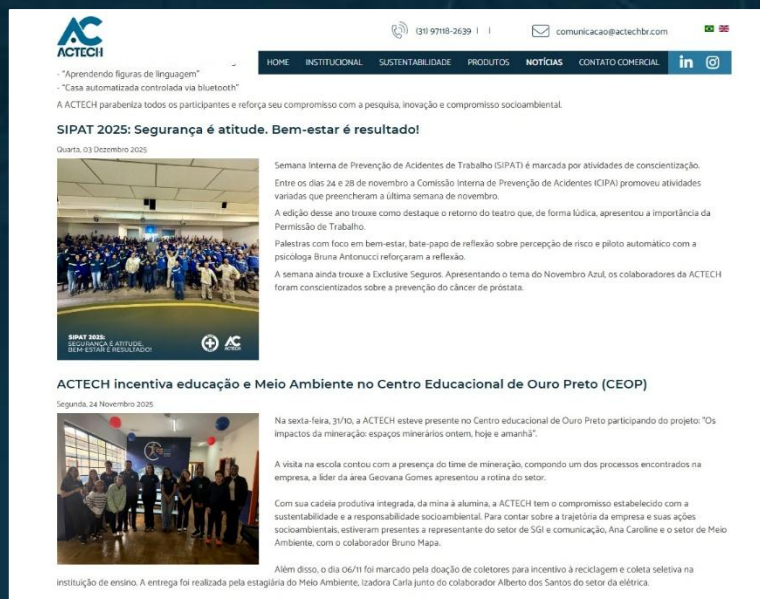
ACTECH

(31) 97118-2639 | | comunicacao@actechbr.com

HOME INSTITUCIONAL SUSTENTABILIDADE PRODUTOS NOTÍCIAS CONTATO COMERCIAL

- "Aprendendo figuras de linguagem"
- "Casa automatizada controlada via bluetooth"

A ACTECH parabeniza todos os participantes e reforça seu compromisso com a pesquisa, inovação e compromisso socioambiental.

SIPAT 2025: Segurança é atitude. Bem-estar é resultado!

Quarta, 03 Dezembro 2025

SIPAT 2025: SEGURANÇA É ATITUDE. BEM-ESTAR É RESULTADO!

Semana Interna de Prevenção de Acidentes de Trabalho (SIPAT) é marcada por atividades de conscientização.

Entre os dias 24 e 28 de novembro a Comissão Interna de Prevenção de Acidentes (CIPA) promoveu atividades variadas que preencheram a última semana de novembro.

A edição desse ano trouxe como destaque o retorno do teatro que, de forma lúdica, apresentou a importância da Permissão de Trabalho.

Palestras com foco em bem-estar, bate-papo de reflexão sobre percepção de risco e piloto automático com a psicóloga Bruna Antonucci reforçaram a reflexão.

A semana ainda trouxe a Exclusive Seguros. Apresentando o tema do Novembro Azul, os colaboradores da ACTECH foram conscientizados sobre a prevenção do câncer de próstata.

ACTECH incentiva educação e Meio Ambiente no Centro Educacional de Ouro Preto (CEOP)

Segunda, 24 Novembro 2025

Na sexta-feira, 31/10, a ACTECH esteve presente no Centro educacional de Ouro Preto participando do projeto: "Os impactos da mineração: espaços minerários ontem, hoje e amanhã".

A visita na escola contou com a presença do time de mineração, compondo um dos processos encontrados na empresa, a líder da área Geovana Gomes apresentou a rotina do setor.

Com sua cadeia produtiva integrada, da mina à alumina, a ACTECH tem o compromisso estabelecido com a sustentabilidade e a responsabilidade socioambiental. Para contar sobre a trajetória da empresa e suas ações socioambientais, estiveram presentes a representante do setor de SGI e comunicação, Ana Caroline e o setor de Meio Ambiente, com o colaborador Bruno Mapa.

Além disso, o dia 06/11 foi marcado pela doação de coletores para incentivo à reciclagem e coleta seletiva na instituição de ensino. A entrega foi realizada pela estagiária do Meio Ambiente, Izadora Carla junto do colaborador Alberto dos Santos do setor da elétrica.